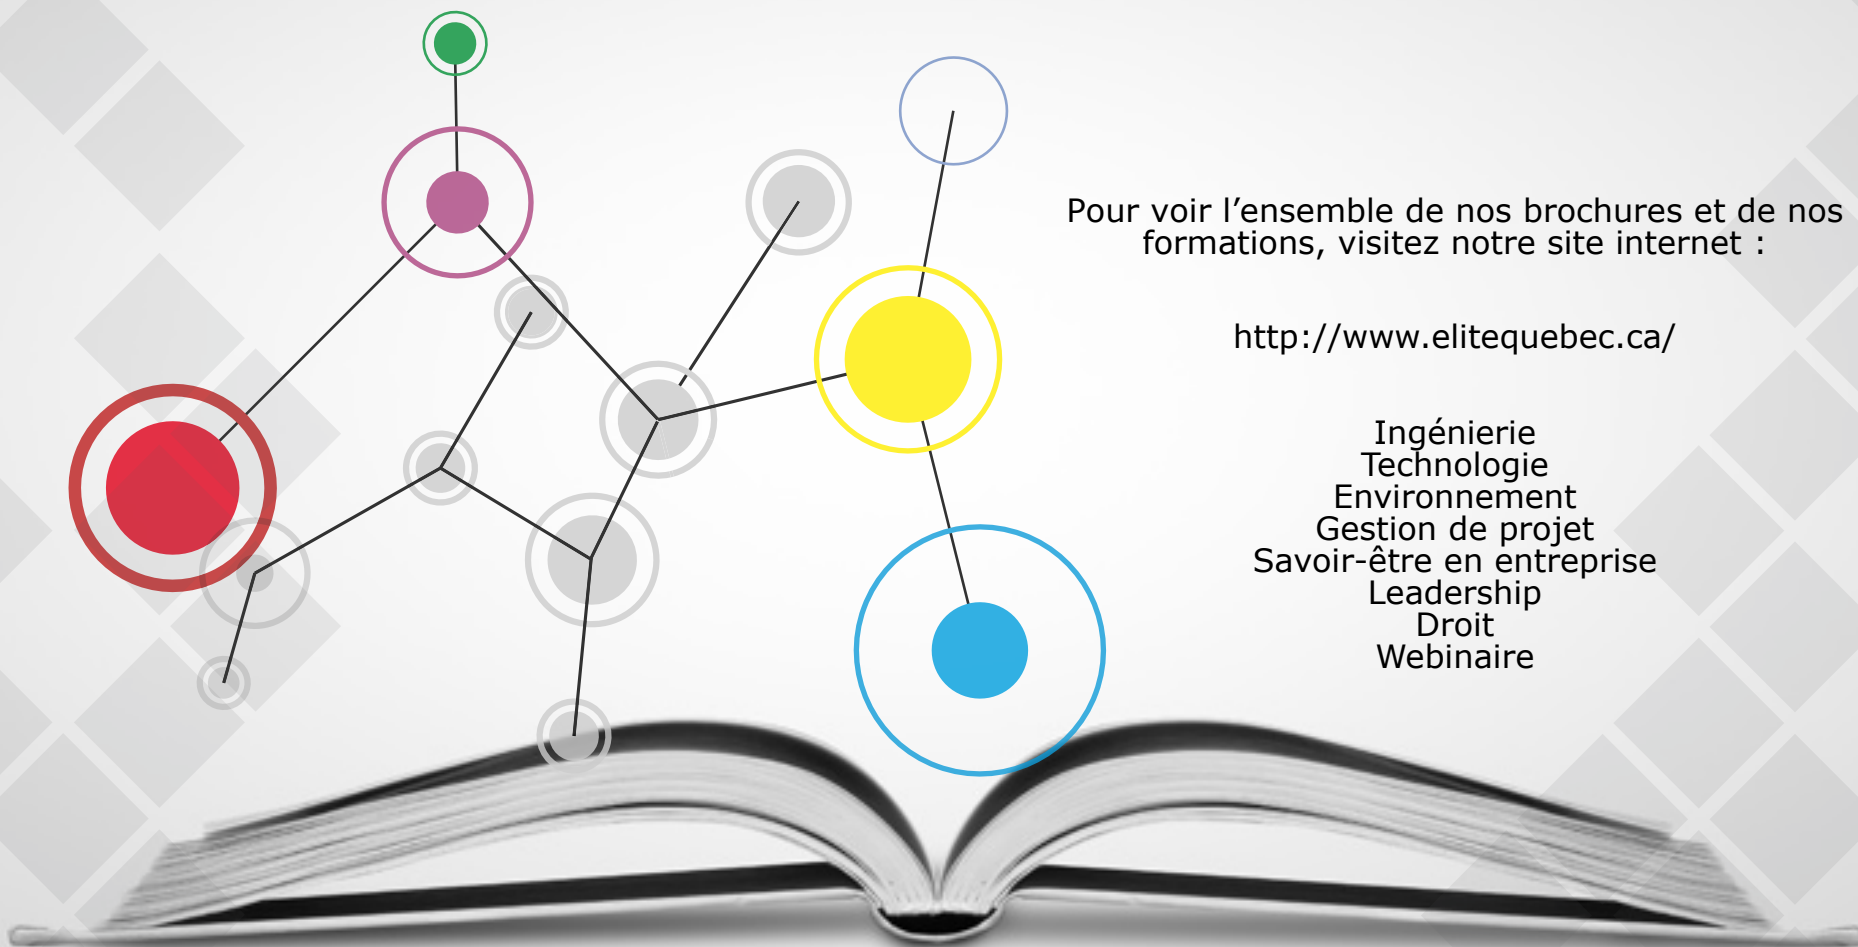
Pour voir l’ensemble de nos brochures et de nos formations, visitez notre site internet :

http://www.elitequebec.ca/

Ingénierie
Technologie
Environnement
Gestion de projet
Savoir-être en entreprise
Leadership
Droit
Webinaire